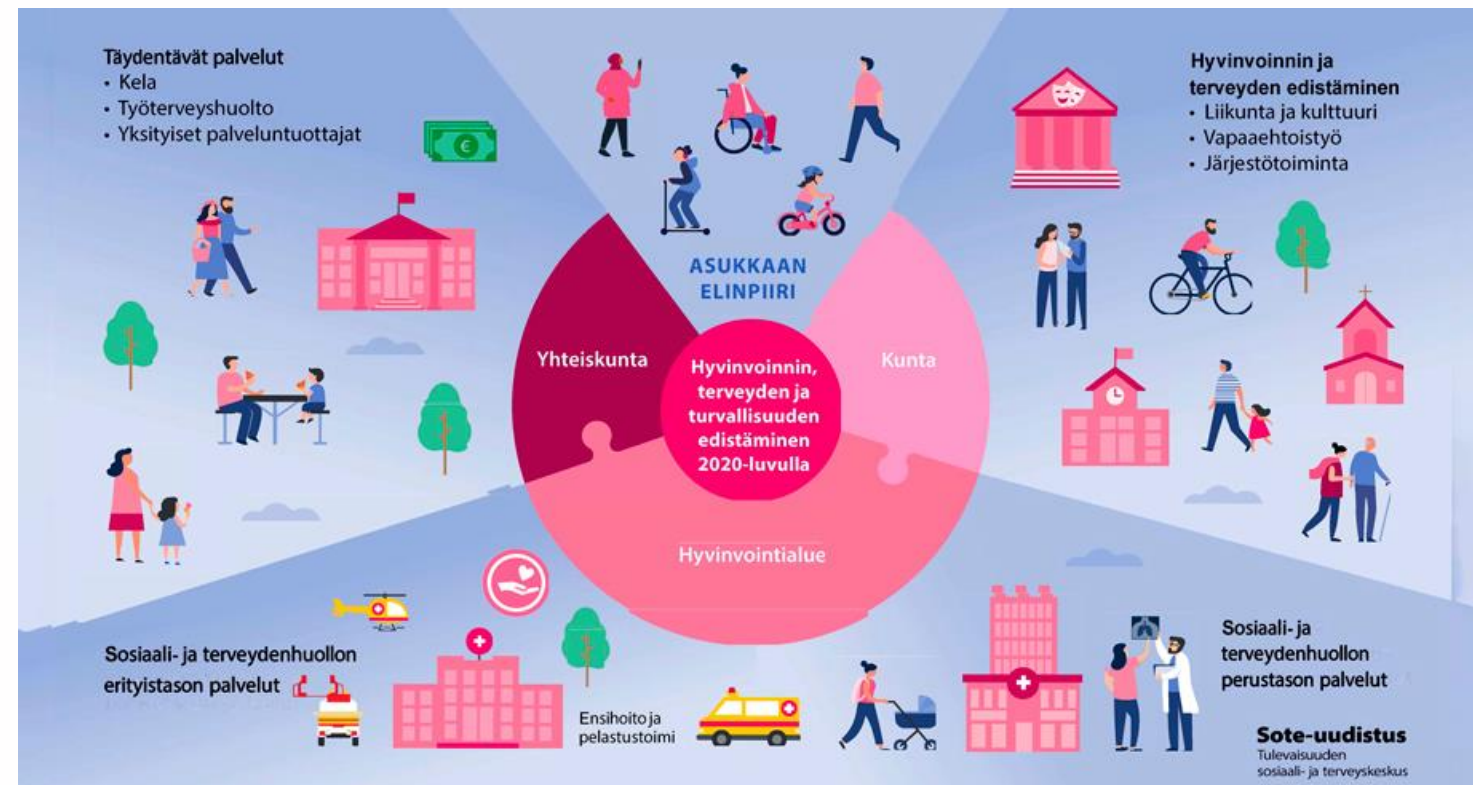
Täydentävät palvelut
• Kela
• Työterveyshuolto
• Yksityiset palveluntuottajat

€

Hyvinvoinnin ja terveyden edistäminen
• Liikunta ja kulttuuri
• Vapaaehtoistyö
• Järjestötoiminta

ASUKKAAN ELINPIIRI

Yhteiskunta

Hyvinvoinnin, terveyden ja turvallisuuden edistäminen 2020-luvulla

Kunta

Hyvinvointialue

Sosiaali- ja terveydenhuollon erityistason palvelut

Ensihoito ja pelastustoimi

Sosiaali- ja terveydenhuollon perustason palvelut

Sote-uudistus
Tulevaisuuden sosiaali- ja terveyskeskus